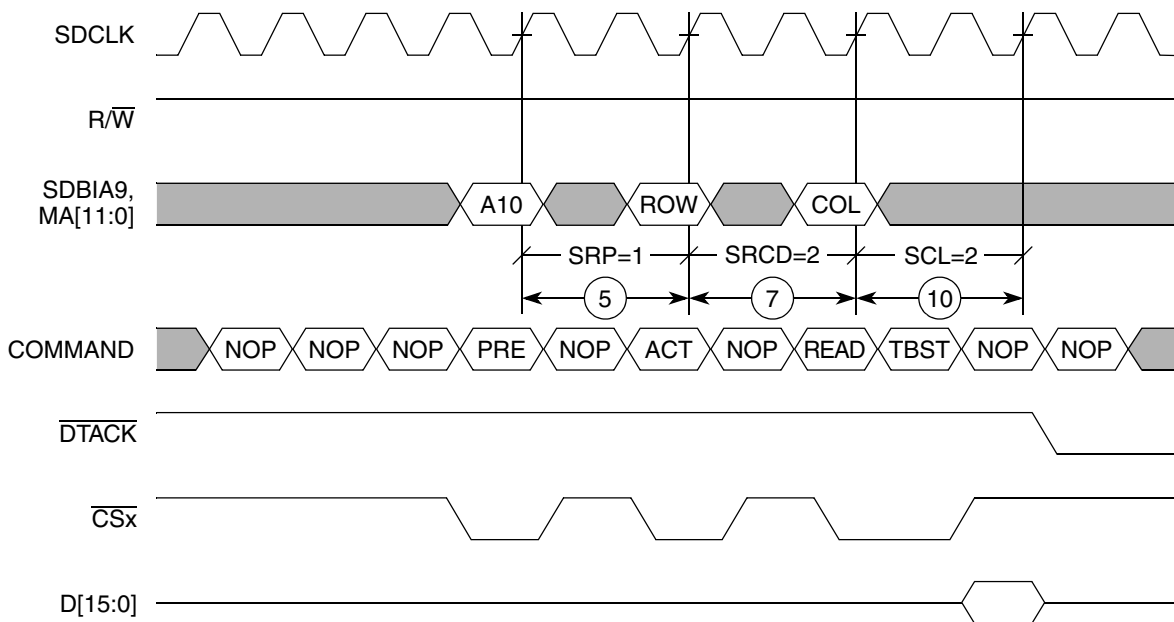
SDCLK

R/$\overline{W}$

SDBIA9, MA[11:0]

A10

ROW

COL

SRP=1

SRCD=2

SCL=2

5

7

10

COMMAND

NOP

NOP

NOP

PRE

NOP

ACT

NOP

READ

TBST

NOP

NOP

$\overline{DTACK}$

$\overline{CSx}$

D[15:0]